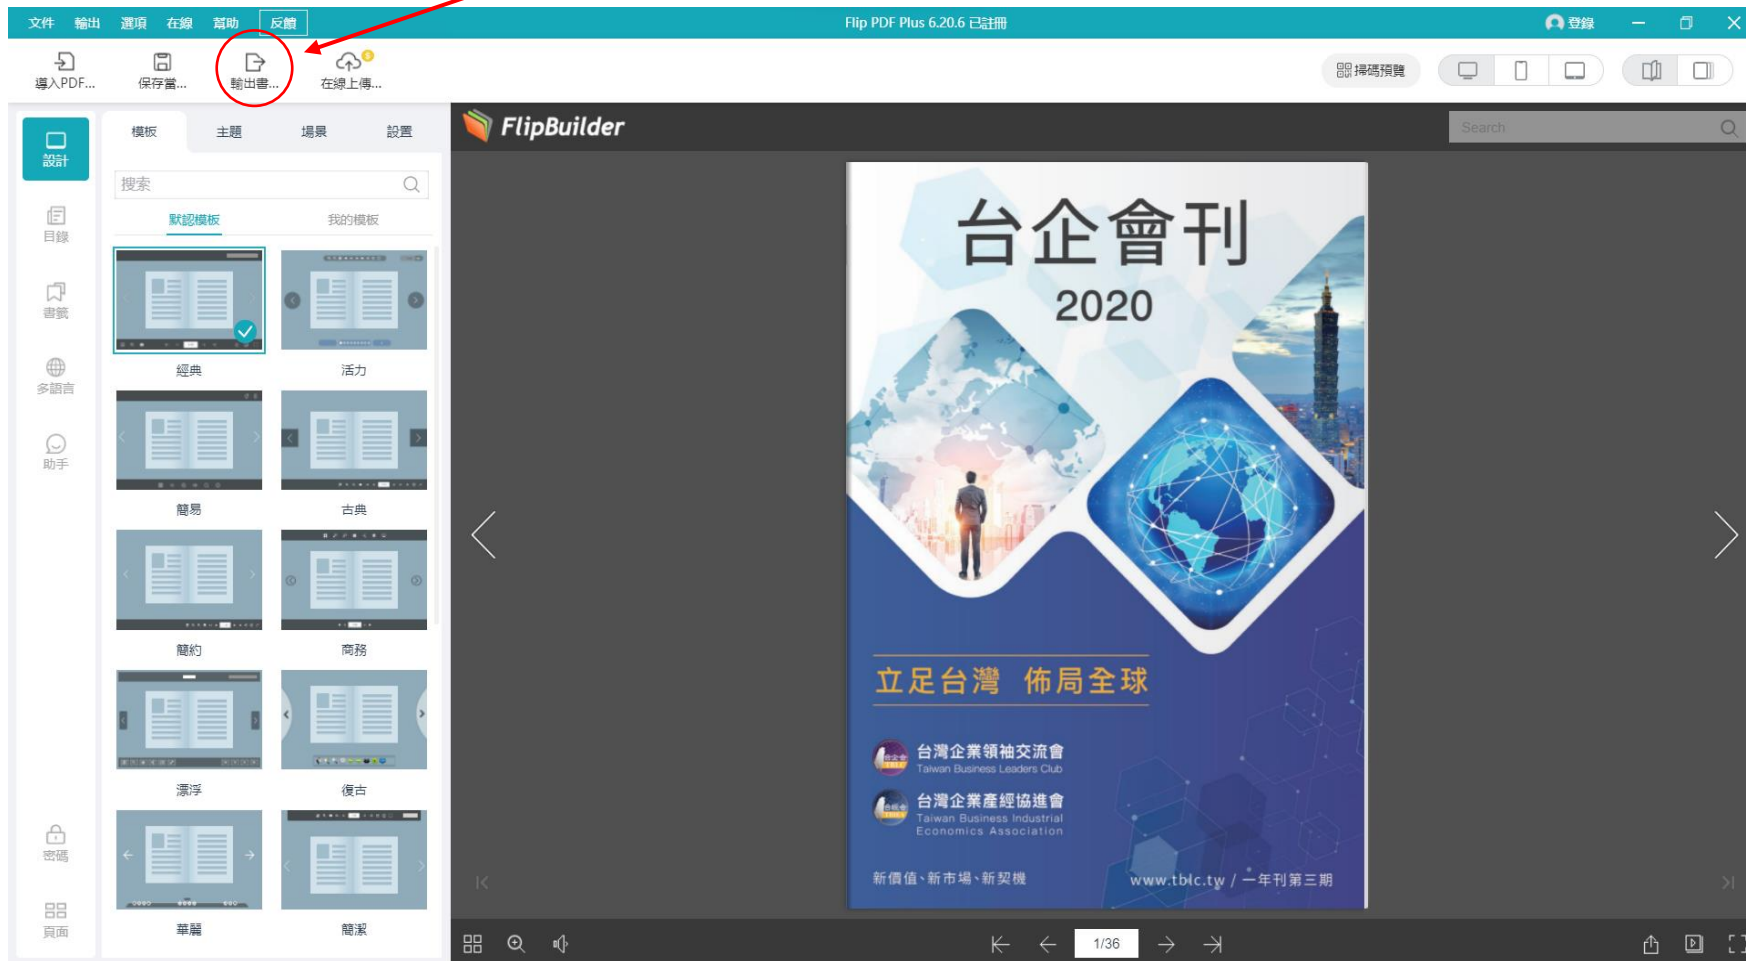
文件 輸出 選項 在線 幫助 反饋

Flip PDF Plus 6.20.6 已註冊

登錄

導入PDF... 保存當... 輸出書... 在線上傳...

掃碼預覽

設計
目錄
書籤
多語言
助手
密碼
頁面

模板 主題 場景 設置

搜索

默認模板 我的模板

經典 活力
簡易 古典
簡約 商務
漂浮 復古
華麗 簡潔

FlipBuilder

Search

台企會刊
2020

立足台灣 佈局全球

台灣企業領袖交流會
Taiwan Business Leaders Club

台灣企業產經協進會
Taiwan Business Industrial Economics Association

新價值、新市場、新契機

www.tblc.tw / 一年刊第三期

1/36